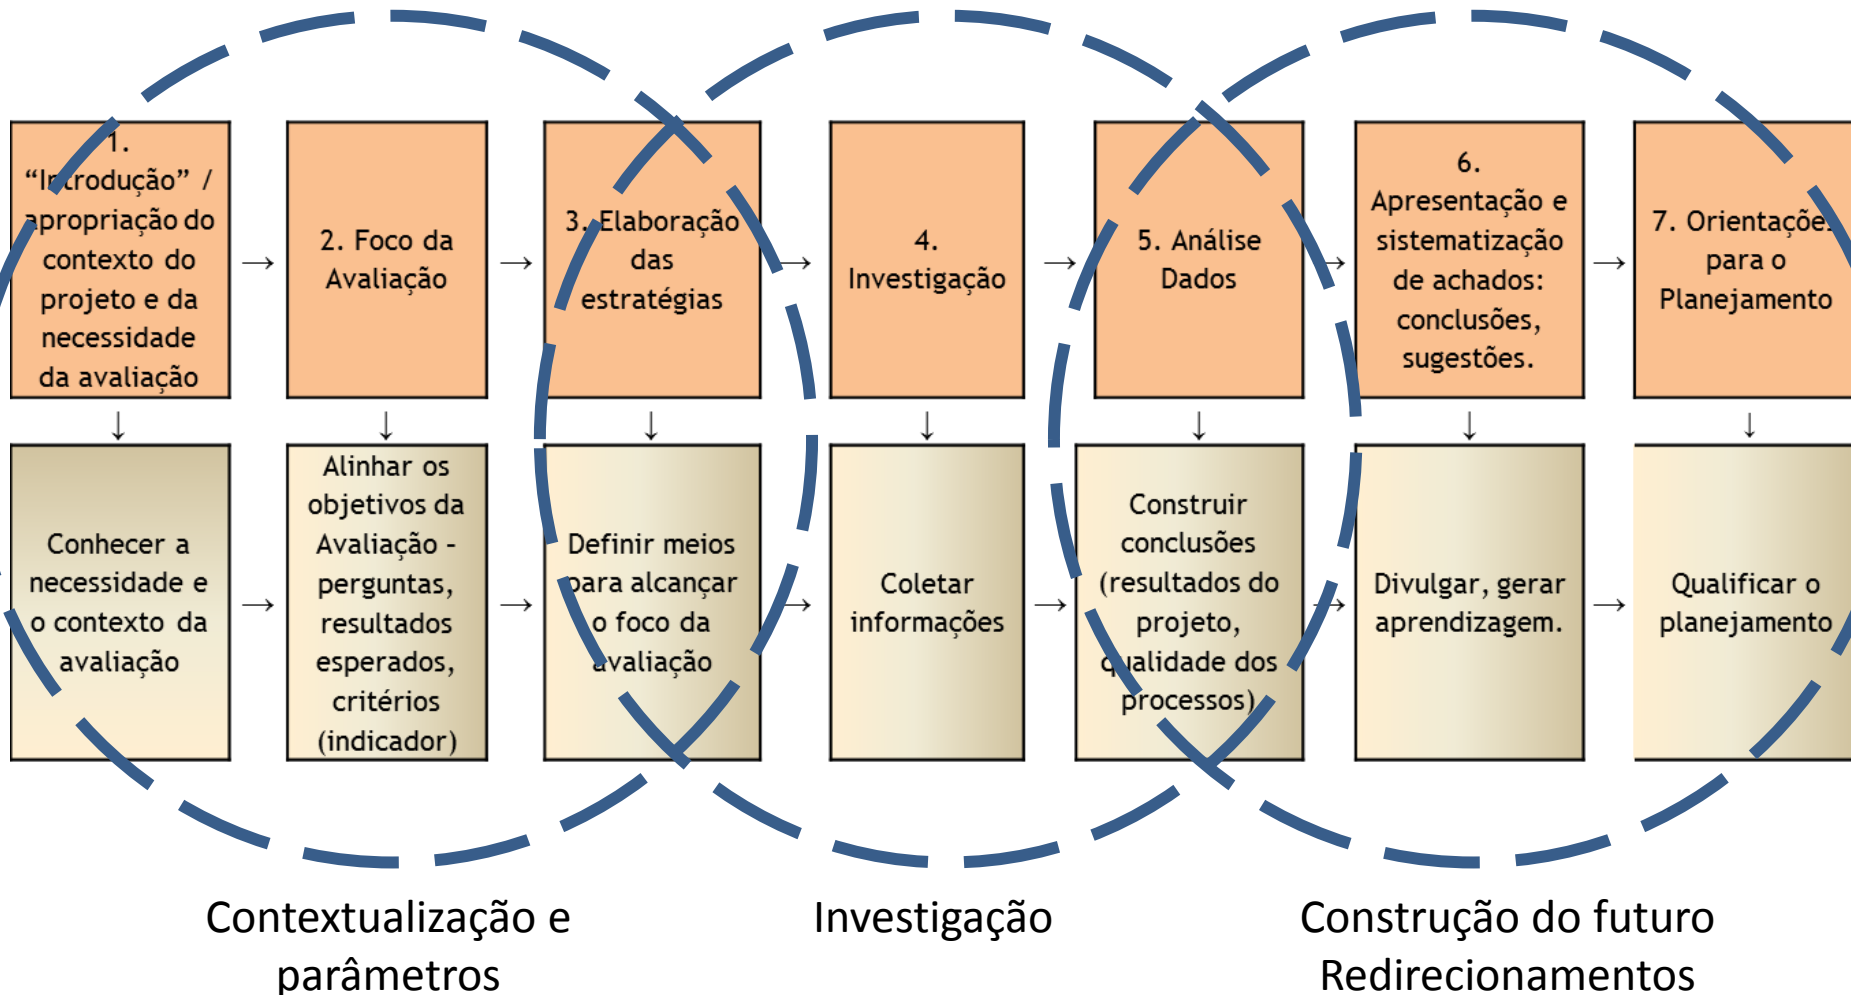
1. "Introdução" / apropriação do contexto do projeto e da necessidade da avaliação

2. Foco da Avaliação

3. Elaboração das estratégias

4. Investigação

5. Análise Dados

6. Apresentação e sistematização de achados: conclusões, sugestões.

7. Orientações para o Planejamento

Conhecer a necessidade e o contexto da avaliação

Alinhar os objetivos da Avaliação - perguntas, resultados esperados, critérios (indicador)

Definir meios para alcançar o foco da avaliação

Coletar informações

Construir conclusões (resultados do projeto, qualidade dos processos)

Divulgar, gerar aprendizagem.

Qualificar o planejamento

Contextualização e parâmetros

Investigação

Construção do futuro Redirecionamentos